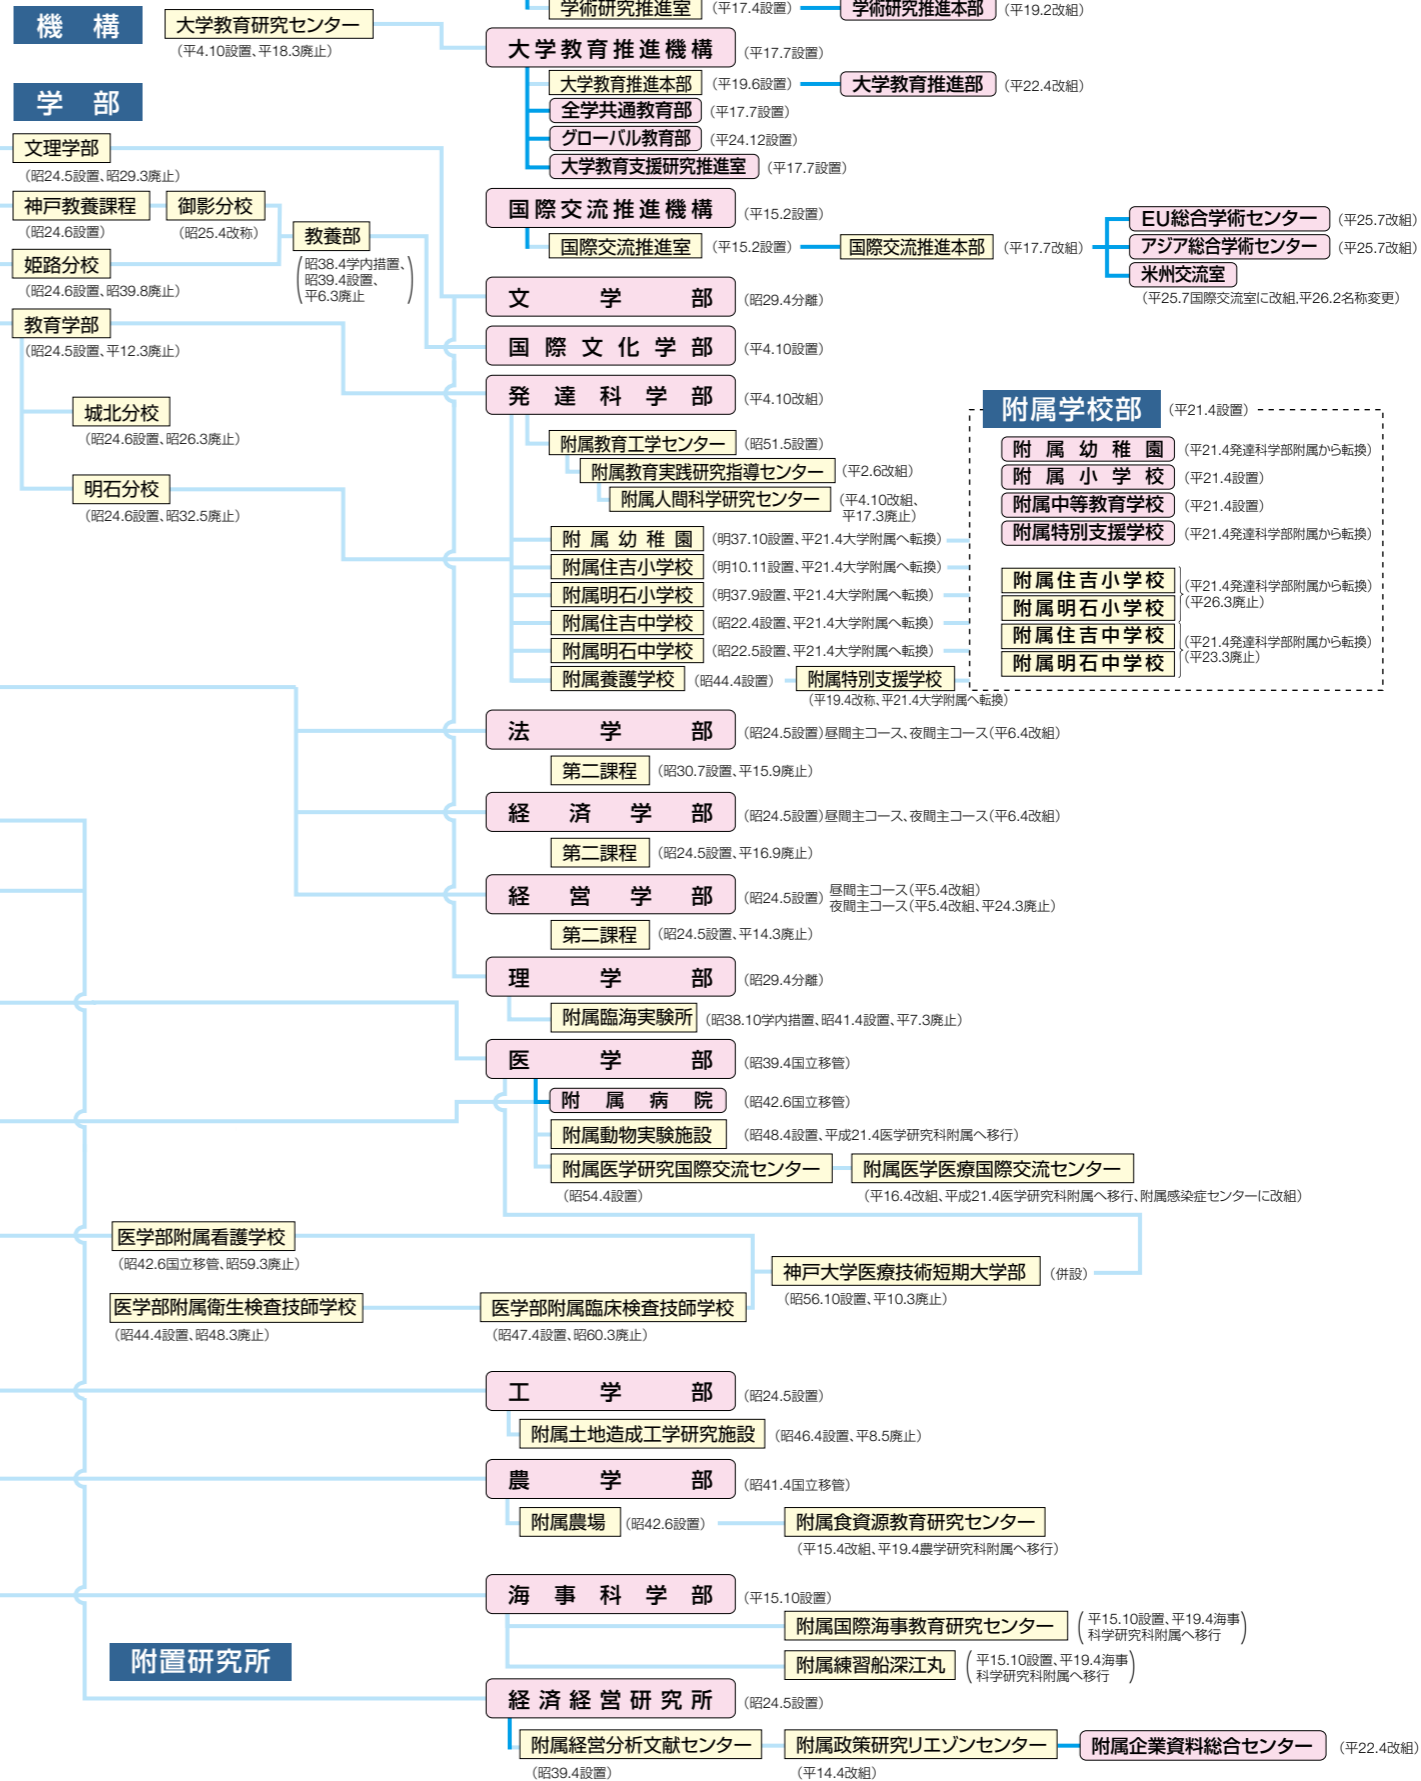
機　構

大学教育研究センター
（平4.10設置、平18.3廃止）

学術研究推進室（平17.4設置）
学術研究推進本部（平19.2改組）

大学教育推進機構（平17.7設置）
大学教育推進本部（平19.6設置）
大学教育推進部（平22.4改組）
全学共通教育部（平17.7設置）
グローバル教育部（平24.12設置）
大学教育支援研究推進室（平17.7設置）

国際交流推進機構（平15.2設置）
国際交流推進室（平15.2設置）
国際交流推進本部（平17.7改組）
EU総合学術センター（平25.7改組）
アジア総合学術センター（平25.7改組）
米州交流室
（平25.7国際交流室に改組、平26.2名称変更）

学　部

文理学部
（昭24.5設置、昭29.3廃止）

神戸教養課程
（昭24.6設置）
御影分校
（昭25.4改称）
教養部
（昭38.4学内措置、昭39.4設置、平6.3廃止）

姫路分校
（昭24.6設置、昭39.8廃止）

教育学部
（昭24.5設置、平12.3廃止）

城北分校
（昭24.6設置、昭26.3廃止）

明石分校
（昭24.6設置、昭32.5廃止）

文　学　部（昭29.4分離）
国際文化学部（平4.10設置）
発達科学部（平4.10改組）
附属教育工学センター（昭51.5設置）
附属教育実践研究指導センター（平2.6改組）
附属人間科学研究センター（平4.10改組、平17.3廃止）
附属幼稚園（明37.10設置、平21.4大学附属へ転換）
附属住吉小学校（明10.11設置、平21.4大学附属へ転換）
附属明石小学校（明37.9設置、平21.4大学附属へ転換）
附属住吉中学校（昭22.4設置、平21.4大学附属へ転換）
附属明石中学校（昭22.5設置、平21.4大学附属へ転換）
附属養護学校（昭44.4設置）
附属特別支援学校
（平19.4改称、平21.4大学附属へ転換）

附属学校部（平21.4設置）
附属幼稚園（平21.4発達科学部附属から転換）
附属小学校（平21.4設置）
附属中等教育学校（平21.4設置）
附属特別支援学校（平21.4発達科学部附属から転換）
附属住吉小学校
附属明石小学校
（平21.4発達科学部附属から転換）（平26.3廃止）
附属住吉中学校
附属明石中学校
（平21.4発達科学部附属から転換）（平23.3廃止）

法　学　部（昭24.5設置）昼間主コース、夜間主コース（平6.4改組）
第二課程（昭30.7設置、平15.9廃止）

経済学部（昭24.5設置）昼間主コース、夜間主コース（平6.4改組）
第二課程（昭24.5設置、平16.9廃止）

経営学部（昭24.5設置）昼間主コース（平5.4改組）
夜間主コース（平5.4改組、平24.3廃止）
第二課程（昭24.5設置、平14.3廃止）

理　学　部（昭29.4分離）
附属臨海実験所（昭38.10学内措置、昭41.4設置、平7.3廃止）

医　学　部（昭39.4国立移管）
附属病院（昭42.6国立移管）
附属動物実験施設（昭48.4設置、平成21.4医学研究科附属へ移行）
附属医学研究国際交流センター
（昭54.4設置）
附属医学医療国際交流センター
（平16.4改組、平成21.4医学研究科附属へ移行、附属感染症センターに改組）

医学部附属看護学校
（昭42.6国立移管、昭59.3廃止）

神戸大学医療技術短期大学部（併設）
（昭56.10設置、平10.3廃止）

医学部附属衛生検査技師学校
（昭44.4設置、昭48.3廃止）

医学部附属臨床検査技師学校
（昭47.4設置、昭60.3廃止）

工　学　部（昭24.5設置）
附属土地造成工学研究施設（昭46.4設置、平8.5廃止）

農　学　部（昭41.4国立移管）
附属農場（昭42.6設置）
附属食資源教育研究センター
（平15.4改組、平19.4農学研究科附属へ移行）

海事科学部（平15.10設置）
附属国際海事教育研究センター（平15.10設置、平19.4海事科学研究科附属へ移行）
附属練習船深江丸（平15.10設置、平19.4海事科学研究科附属へ移行）

附置研究所

経済経営研究所（昭24.5設置）
附属経営分析文献センター
（昭39.4設置）
附属政策研究リエゾンセンター
（平14.4改組）
附属企業資料総合センター（平22.4改組）